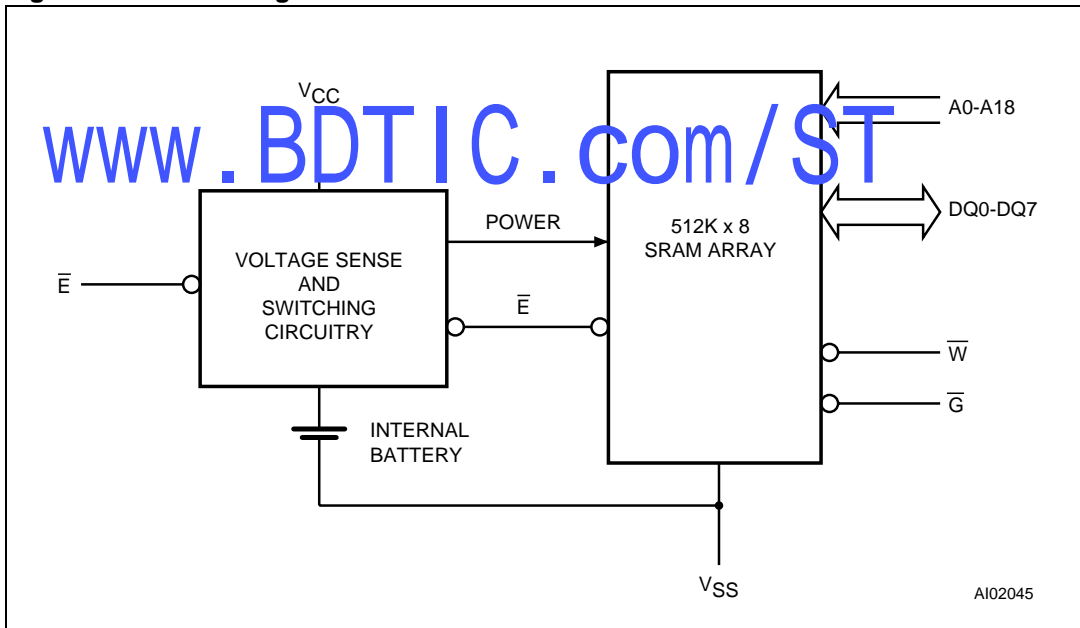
$V_{CC}$

www.BDTIC.com/ST

A0-A18

DQ0-DQ7

POWER

512K x 8
SRAM ARRAY

VOLTAGE SENSE
AND
SWITCHING
CIRCUITRY

$\overline{E}$

$\overline{E}$

$\overline{W}$

$\overline{G}$

INTERNAL
BATTERY

$V_{SS}$

AI02045